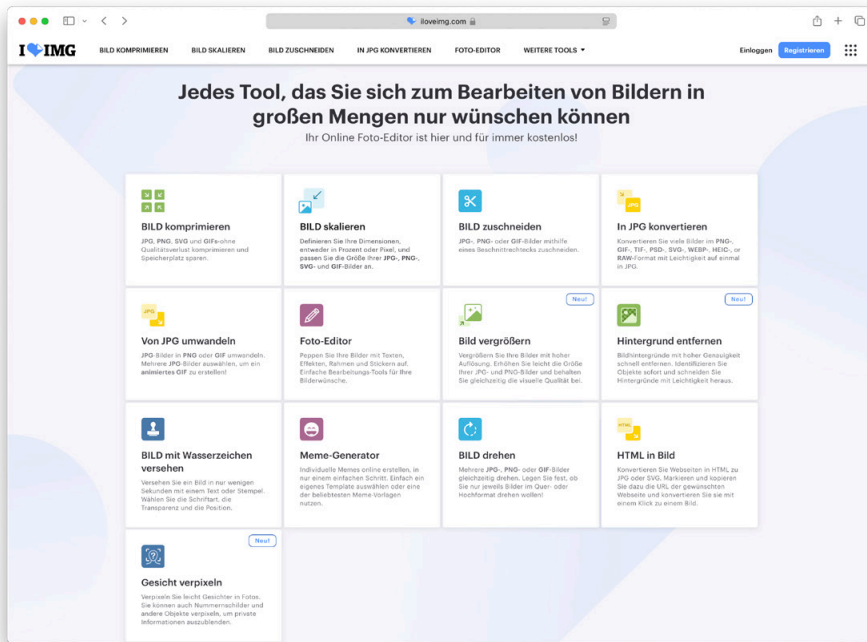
iloveimg.com

I❤IMG BILD KOMPRIMIEREN BILD SKALIEREN BILD ZUSCHNEIDEN IN JPG KONVERTIEREN FOTO-EDITOR WEITERE TOOLS ▾ Einloggen Registrieren

Jedes Tool, das Sie sich zum Bearbeiten von Bildern in großen Mengen nur wünschen können

Ihr Online Foto-Editor ist hier und für immer kostenlos!

BILD komprimieren
JPG, PNG, SVG und GIFs ohne Qualitätsverlust komprimieren und Speicherplatz sparen.

BILD skalieren
Definieren Sie Ihre Dimensionen, entweder in Prozent oder Pixel, und passen Sie die Größe Ihrer JPG-, PNG-, SVG- und GIF-Bilder an.

BILD zuschneiden
JPG-, PNG- oder GIF-Bilder mithilfe eines Beschnittrechtecks zuschneiden.

JPG
In JPG konvertieren
Konvertieren Sie viele Bilder im PNG-, GIF-, TIF-, PSD-, SVG-, WEBP-, HEIC-, or RAW-Format mit Leichtigkeit auf einmal in JPG.

JPG
Von JPG umwandeln
JPG-Bilder in PNG oder GIF umwandeln. Mehrere JPG-Bilder auswählen, um ein animiertes GIF zu erstellen!

Foto-Editor
Peppen Sie Ihre Bilder mit Texten, Effekten, Rahmen und Stickern auf. Einfache Bearbeitungs-Tools für Ihre Bilderwünsche.

Neu!
Bild vergrößern
Vergrößern Sie Ihre Bilder mit hoher Auflösung. Erhöhen Sie leicht die Größe Ihrer JPG- und PNG-Bilder und behalten Sie gleichzeitig die visuelle Qualität bei.

Neu!
Hintergrund entfernen
Bildhintergründe mit hoher Genauigkeit schnell entfernen. Identifizieren Sie Objekte sofort und schneiden Sie Hintergründe mit Leichtigkeit heraus.

BILD mit Wasserzeichen versehen
Versehen Sie ein Bild in nur wenigen Sekunden mit einem Text oder Stempel. Wählen Sie die Schriftart, die Transparenz und die Position.

Meme-Generator
Individuelle Memes online erstellen, in nur einem einfachen Schritt. Einfach ein eigenes Template auswählen oder eine der beliebtesten Meme-Vorlagen nutzen.

BILD drehen
Mehrere JPG-, PNG- oder GIF-Bilder gleichzeitig drehen. Legen Sie fest, ob Sie nur jeweils Bilder im Quer- oder Hochformat drehen wollen!

HTML
HTML in Bild
Konvertieren Sie Webseiten in HTML zu JPG oder SVG. Markieren und kopieren Sie dazu die URL der gewünschten Webseite und konvertieren Sie sie mit einem Klick zu einem Bild.

Neu!
Gesicht verpixeln
Verpixeln Sie leicht Gesichter in Fotos. Sie können auch Nummernschilder und andere Objekte verpixeln, um private Informationen auszublenden.